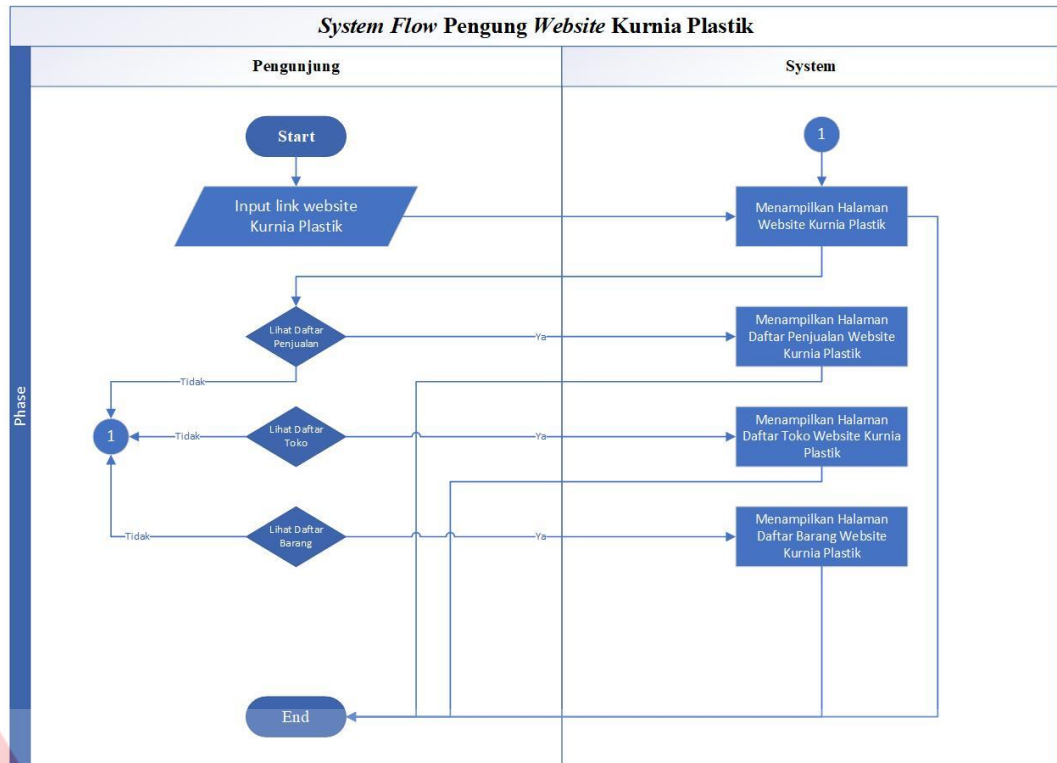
System Flow Pengung Website Kurnia Plastik

Phase

Pengunjung

System

Start

Input link website Kurnia Plastik

1

Menampilkan Halaman Website Kurnia Plastik

Lihat Daftar Penjualan

Ya

Menampilkan Halaman Daftar Penjualan Website Kurnia Plastik

Tidak

1

Tidak

Lihat Daftar Toko

Ya

Menampilkan Halaman Daftar Toko Website Kurnia Plastik

Tidak

Lihat Daftar Barang

Ya

Menampilkan Halaman Daftar Barang Website Kurnia Plastik

End